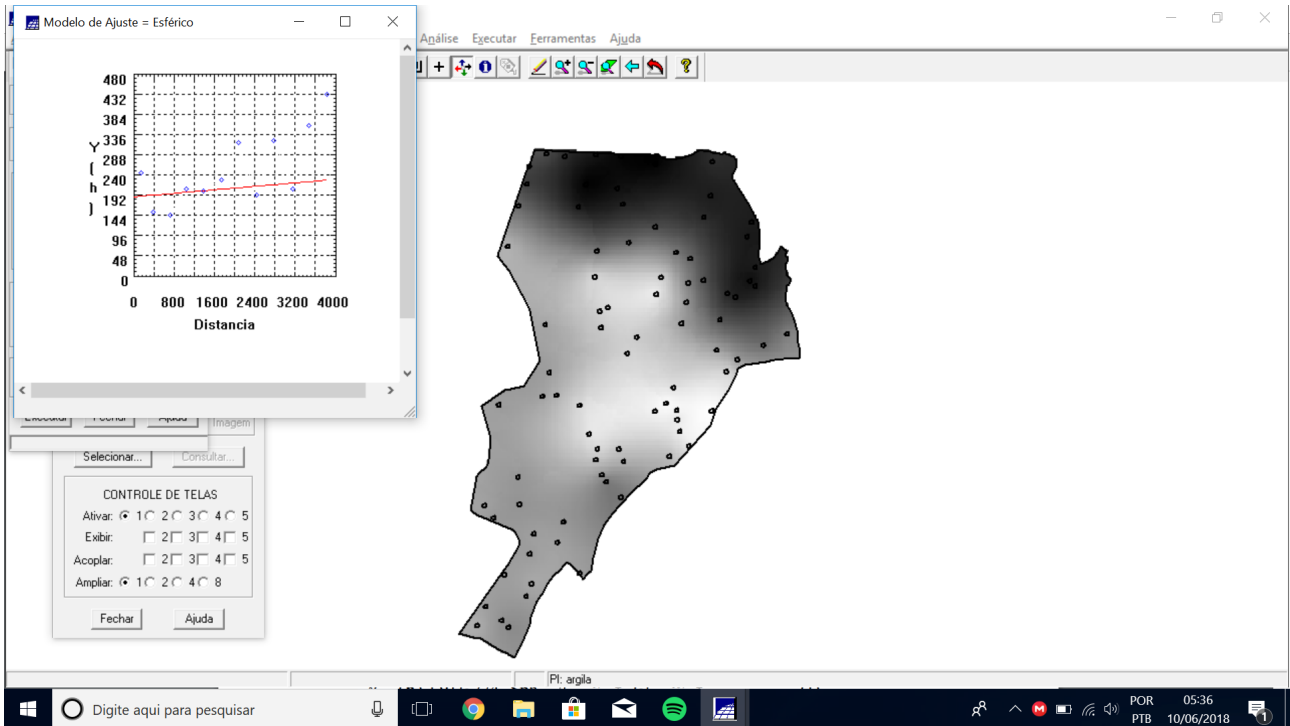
Modelo de Ajuste = Esférico

Análise Executar Ferramentas Ajuda

480
432
384
336
288
240
192
144
96
48
0

Y ( h )

0 800 1600 2400 3200 4000
Distancia

Executar Fechar Ajuda Imagem

Selecionar... Consultar...

CONTROLE DE TELAS
Ativar: 1 2 3 4 5
Exibir: 2 3 4 5
Acoplar: 2 3 4 5
Ampliar: 1 2 4 8

Fechar Ajuda

PI: argila

Digite aqui para pesquisar

POR PTB 05:36 10/06/2018 1